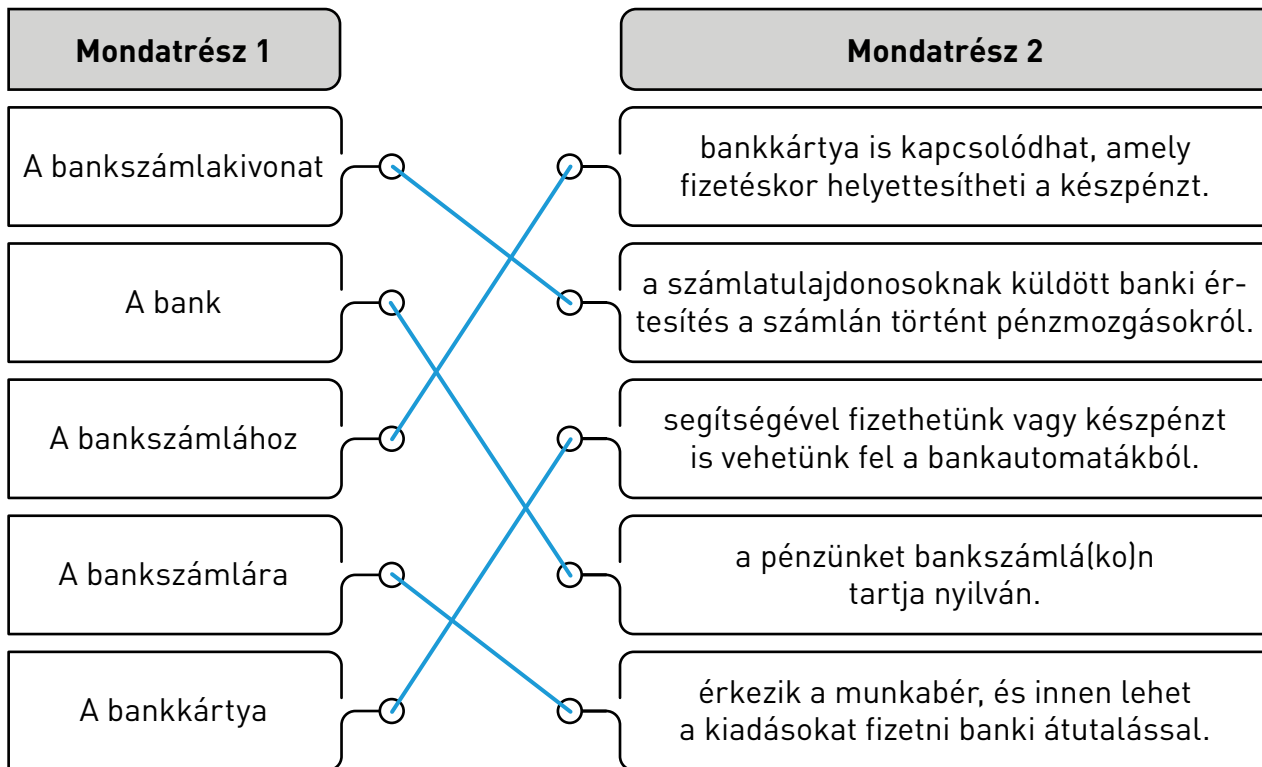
Mondatrész 1

A bankszámlakivonat

A bank

A bankszámlához

A bankszámlára

A bankkártya

Mondatrész 2

bankkártya is kapcsolódhat, amely fizetéskor helyettesítheti a készpénzt.

a számlatulajdonosoknak küldött banki értesítés a számlán történt pénzmozgásokról.

segítségével fizethetünk vagy készpénzt is vehetünk fel a bankautomatákból.

a pénzünket bankszámlá(ko)n tartja nyilván.

érkezik a munkabér, és innen lehet a kiadásokat fizetni banki átutalással.